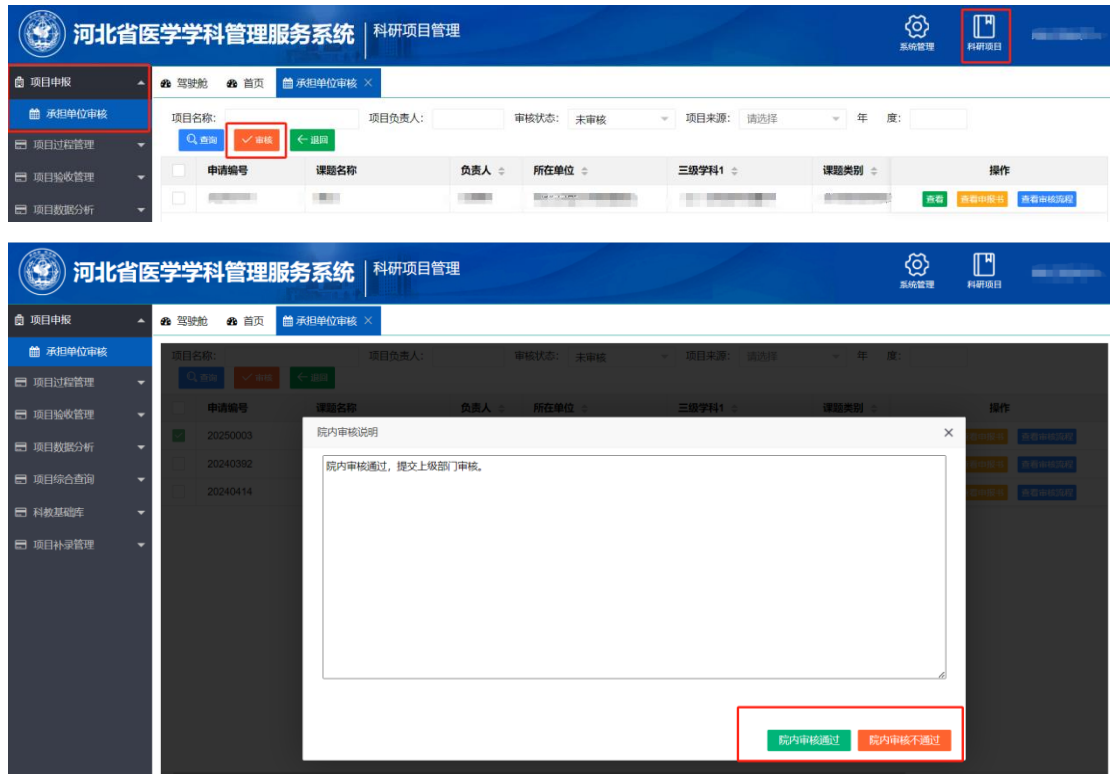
河北省医学学科管理服务系统 | 科研项目管理

系统管理 科研项目

项目申报
承担单位审核
项目过程管理
项目验收管理
项目数据分析

驾驶舱 首页 承担单位审核 ×

项目名称: 项目负责人: 审核状态: 未审核 项目来源: 请选择 年 度:

查询 审核 退回

| | 申请编号 | 课题名称 | 负责人 | 所在单位 | 三级学科1 | 课题类别 | 操作 |
|---|---|---|---|---|---|---|---|
| | | | | | | | 查看 查看申报书 查看审核流程 |

河北省医学学科管理服务系统 | 科研项目管理

系统管理 科研项目

项目申报
承担单位审核
项目过程管理
项目验收管理
项目数据分析
项目综合查询
科教基础库
项目补录管理

驾驶舱 首页 承担单位审核 ×

项目名称: 项目负责人: 审核状态: 未审核 项目来源: 请选择 年 度:

查询 审核 退回

| | 申请编号 | 课题名称 | 负责人 | 所在单位 | 三级学科1 | 课题类别 | 操作 |
|---|---|---|---|---|---|---|---|
| | 20250003 | | | | | | 查看审核流程 |
| | 20240392 | | | | | | 查看审核流程 |
| | 20240414 | | | | | | 查看审核流程 |

院内审核说明 ×

院内审核通过，提交上级部门审核。

院内审核通过 院内审核不通过